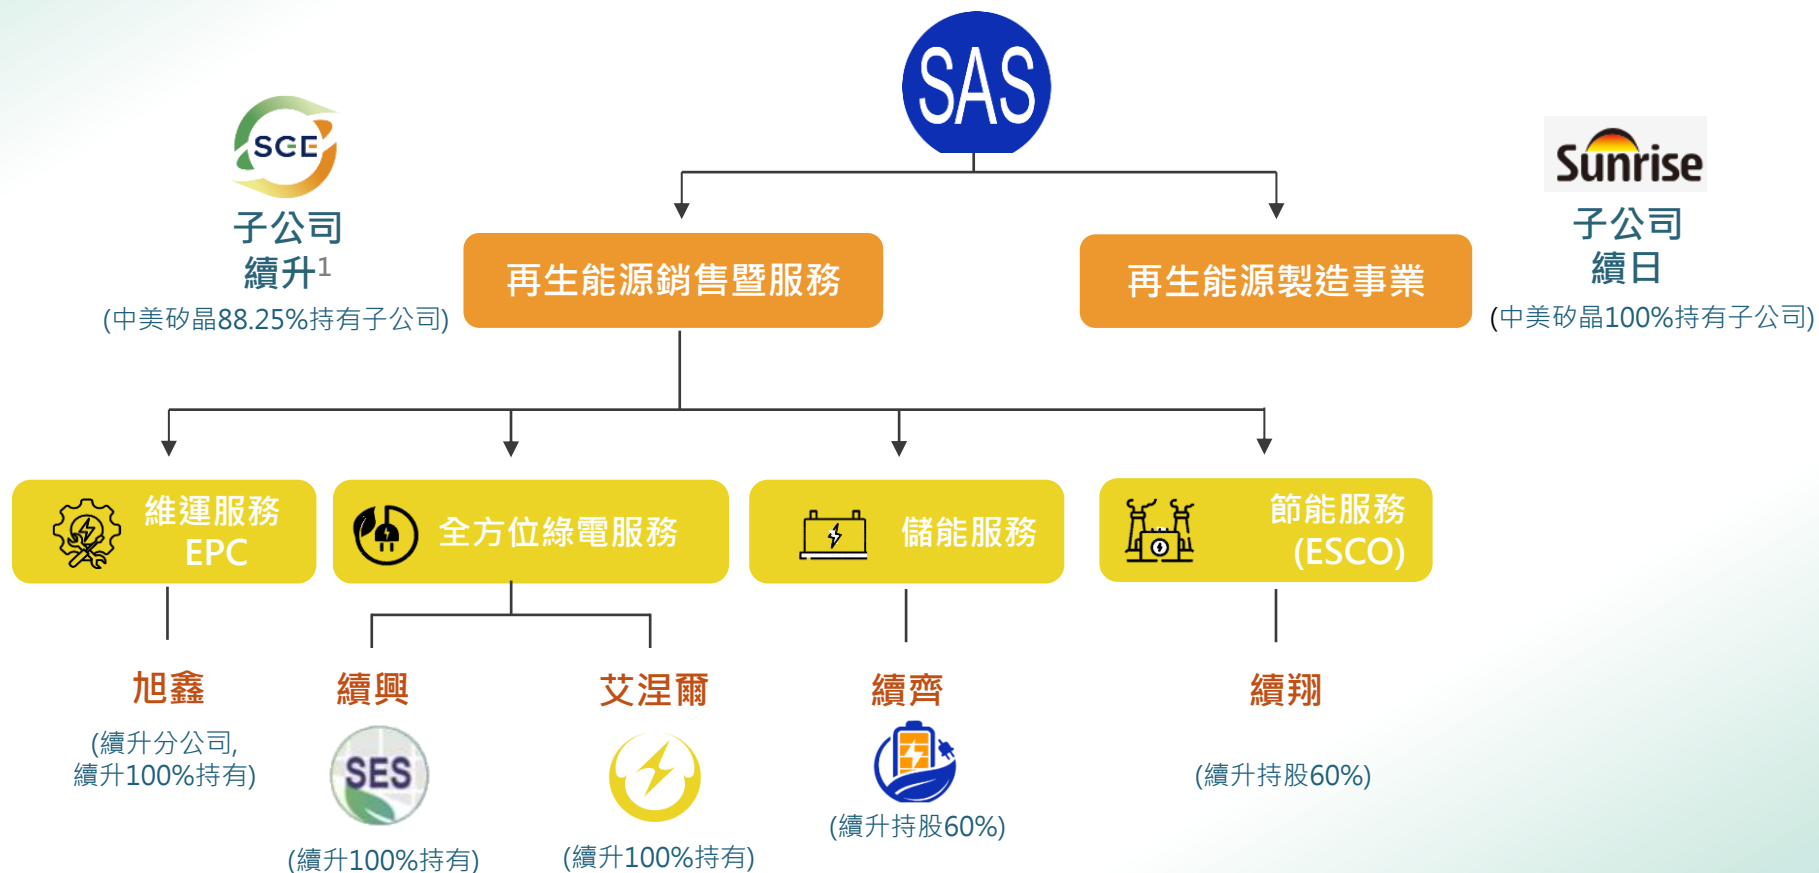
SAS

SGE
子公司
續升$^1$
(中美矽晶88.25%持有子公司)

再生能源銷售暨服務

再生能源製造事業

Sunrise
子公司
續日
(中美矽晶100%持有子公司)

維運服務
EPC

全方位綠電服務

儲能服務

節能服務
(ESCO)

旭鑫
(續升分公司,
續升100%持有)

續興
SES
(續升100%持有)

艾涅爾
(續升100%持有)

續齊
(續升持股60%)

續翔
(續升持股60%)